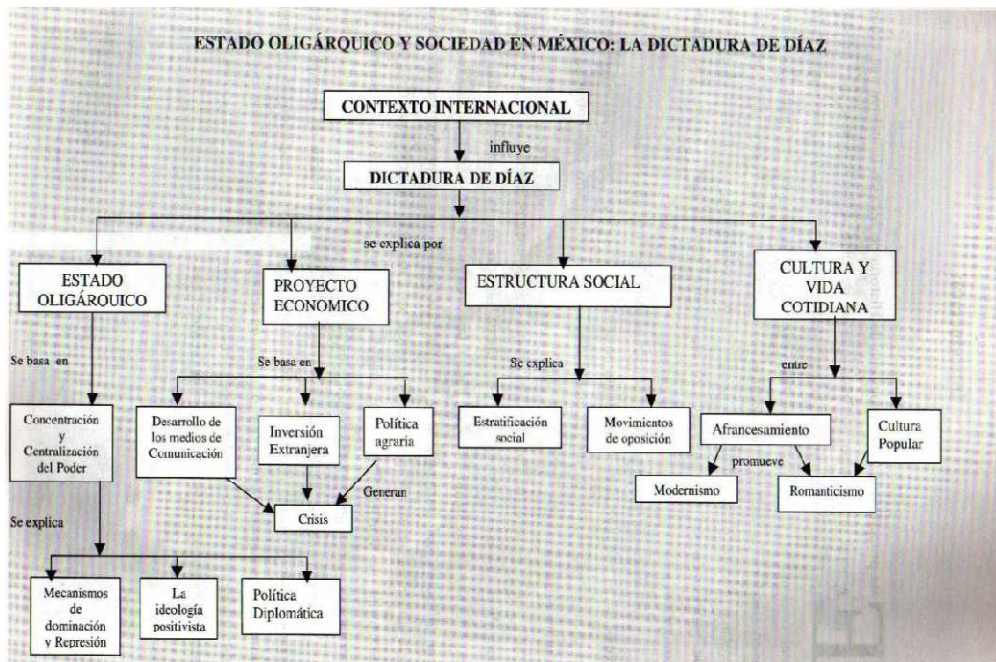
ESTADO OLIGÁRQUICO Y SOCIEDAD EN MÉXICO: LA DICTADURA DE DÍAZ

CONTEXTO INTERNACIONAL

influye

DICTADURA DE DÍAZ

se explica por

ESTADO OLIGÁRQUICO

PROYECTO ECONOMICO

ESTRUCTURA SOCIAL

CULTURA Y VIDA COTIDIANA

Se basa en

Concentración y Centralización del Poder

Se explica

Mecanismos de dominación y Represión

La ideología positivista

Política Diplomática

Se basa en

Desarrollo de los medios de Comunicación

Inversión Extranjera

Política agraria

Generan

Crisis

Se explica

Estratificación social

Movimientos de oposición

entre

Afrancesamiento

Cultura Popular

promueve

Modernismo

Romanticismo